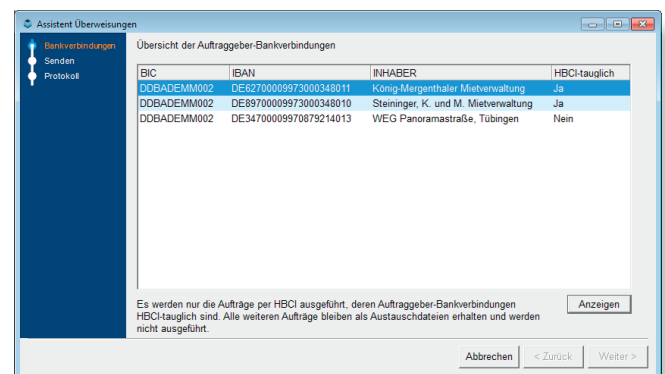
Assistent Überweisungen

Bankverbindungen
Senden
Protokoll

Übersicht der Auftraggeber-Bankverbindungen

| BIC | IBAN | INHABER | HBCI-tauglich |
|---|---|---|---|
| DDBADEMM002 | DE62700009973000348011 | König-Mergenthaler Mietverwaltung | Ja |
| DDBADEMM002 | DE89700009973000348010 | Steininger, K. und M. Mietverwaltung | Ja |
| DDBADEMM002 | DE34700009970879214013 | WEG Panoramastraße, Tübingen | Nein |

Es werden nur die Aufträge per HBCI ausgeführt, deren Auftraggeber-Bankverbindungen HBCI-tauglich sind. Alle weiteren Aufträge bleiben als Austauschdateien erhalten und werden nicht ausgeführt.

Anzeigen

Abbrechen
< Zurück
Weiter >